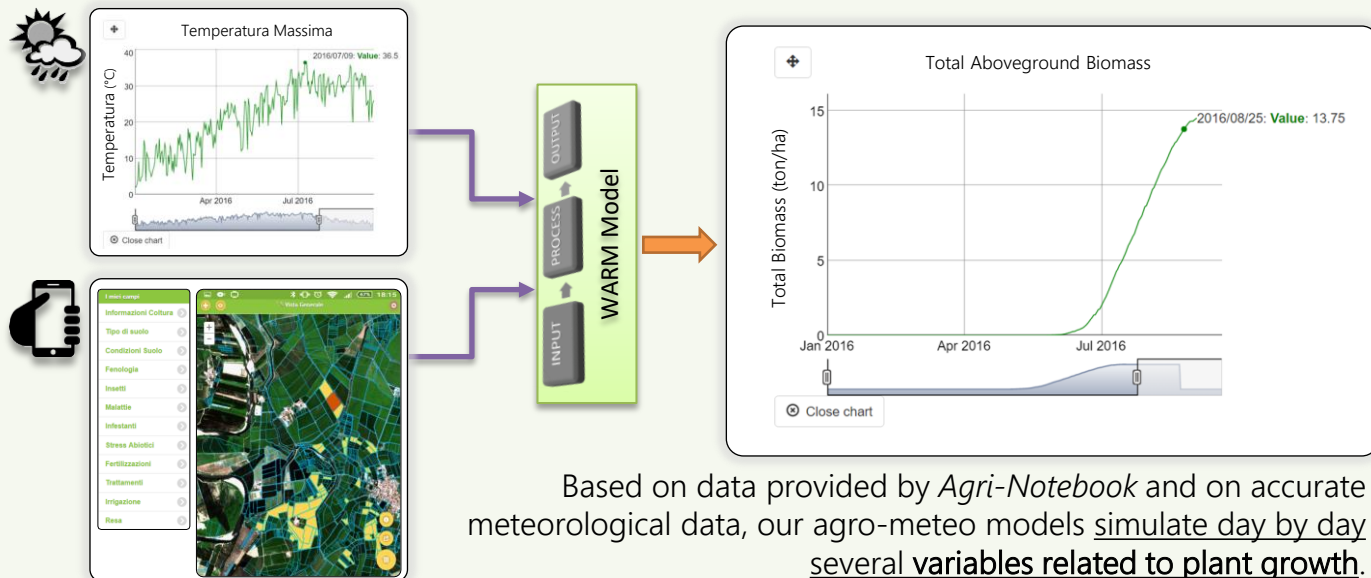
Temperatura Massima

2016/07/09: Value: 36.5

40
30
20
10
0

Temperatura (°C)

Apr 2016
Jul 2016

Close chart

I miei campi
Informazioni Coltura
Tipo di suolo
Condizioni Suolo
Fenologia
Insetti
Malattie
Infestanti
Stress Abiotici
Fertilizzazioni
Trattamenti
Irrigazione
Resa

Vista Generale

INPUT
PROCESS
OUTPUT

WARM Model

Total Aboveground Biomass

2016/08/25: Value: 13.75

15
10
5
0

Total Biomass (ton/ha)

Jan 2016
Apr 2016
Jul 2016

Close chart

Based on data provided by *Agri-Notebook* and on accurate meteorological data, our agro-meteo models simulate day by day several variables related to plant growth.